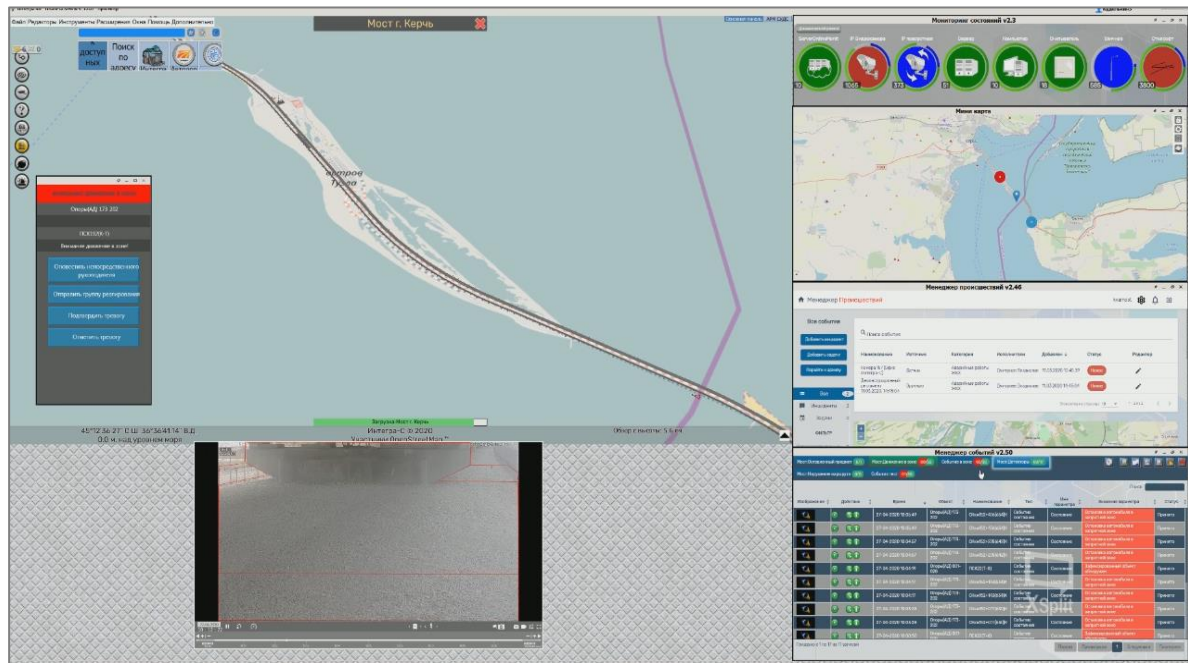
Файл Редакторы Инструменты Расширения Окна Помощь Дополнительно

Мост г. Керчь

доступных

Поиск по адресу

Мониторинг состояний v2.3

Мини карта

остров Тузла

Опора(АД) 173 202

ПСК(ОЗЯ-1)

Внимание движение в зоне

Оповестить непосредственного руководителя

Отправить группу реагирования

Подготовить тревогу

Очистить тревогу

Менеджер происшествий v2.46

Менеджер Происшествий

Все события

Новое событие

Добавить инцидент

Добавить задачу

Наименование

Источник

Категория

Исполнители

Добавлено

Статус

Редактор

Новое

Новое

Все

Загрузка Мост г. Керчь

45°12'36.27" С.Ш. 36°36'41.14" В.Д.

0.0 м. над уровнем моря

Интегра-С © 2020

Участники OpenStreetMap

Обзор с высоты: 5.6 км

Менеджер событий v2.50

Время

Объект

Наименование

Тип

Описание параметра

Статус

Состояние

Принято

XSpiit